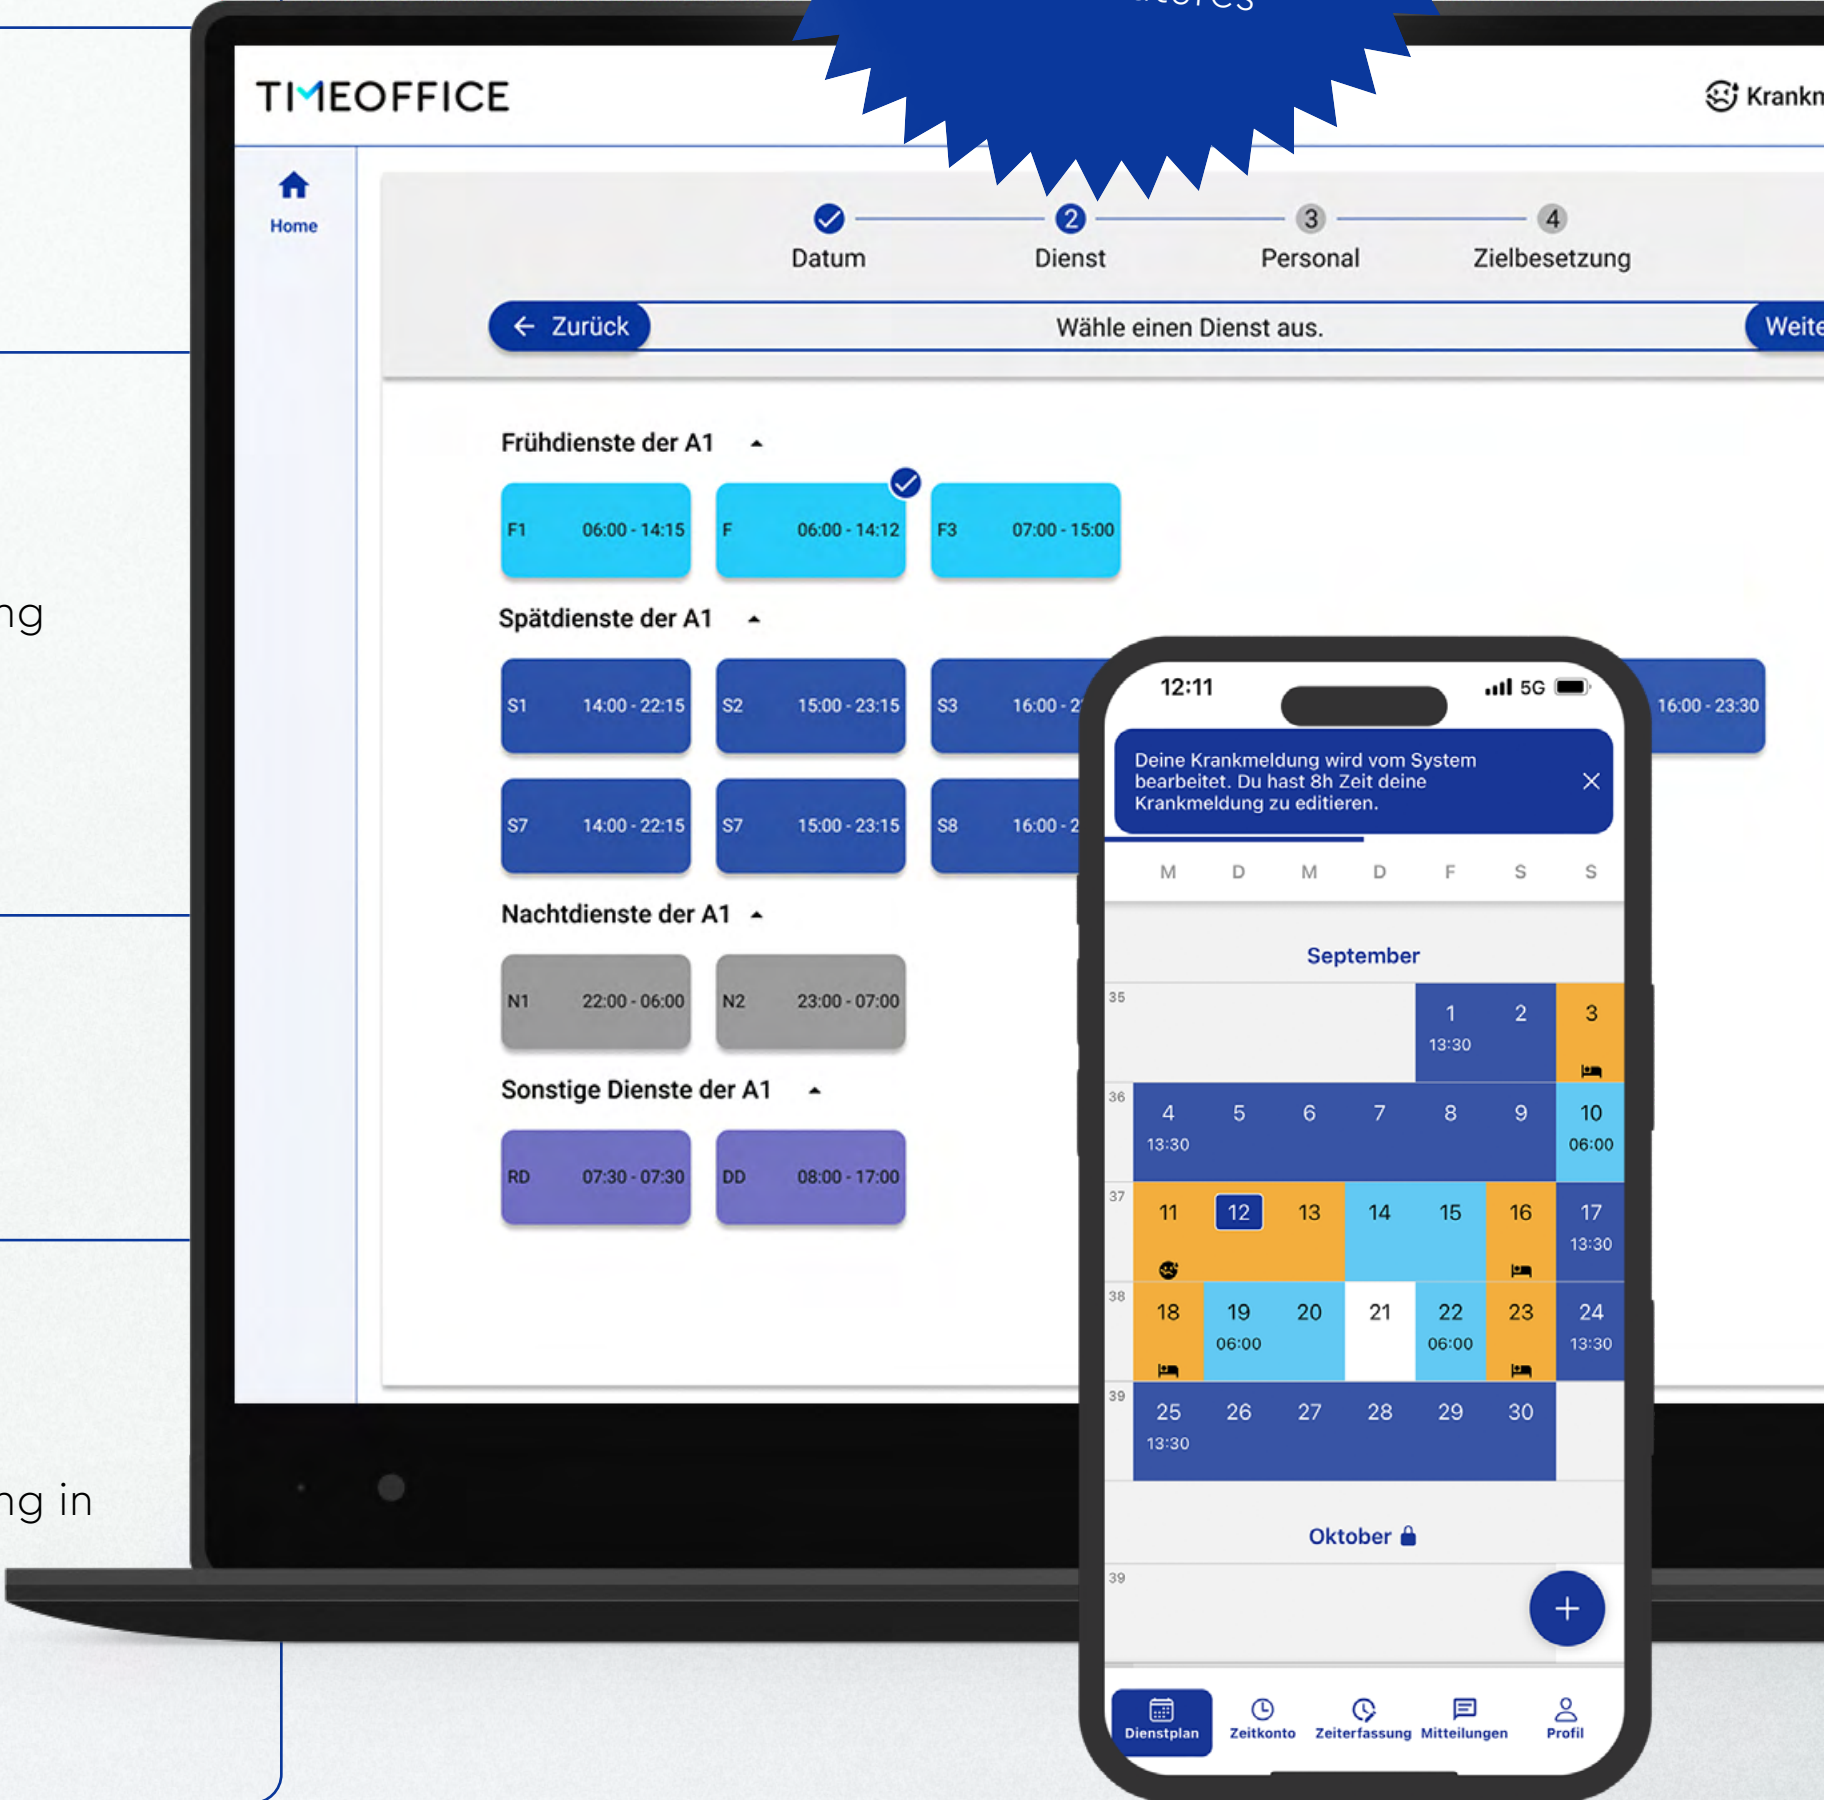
ng

ng in

TIMEOFFICE

Krankn

Home

Datum
2 Dienst
3 Personal
4 Zielbesetzung

Zurück
Wähle einen Dienst aus.
Weite

Frühdienste der A1

F1 06:00 - 14:15
F 06:00 - 14:12
F3 07:00 - 15:00

Spätdienste der A1

S1 14:00 - 22:15
S2 15:00 - 23:15
S3 16:00 - 2
16:00 - 23:30
S7 14:00 - 22:15
S7 15:00 - 23:15
S8 16:00 - 2

Nachtdienste der A1

N1 22:00 - 06:00
N2 23:00 - 07:00

Sonstige Dienste der A1

RD 07:30 - 07:30
DD 08:00 - 17:00

12:11
5G

Deine Krankmeldung wird vom System bearbeitet. Du hast 8h Zeit deine Krankmeldung zu editieren.

| | M | D | M | D | F | S | S |
|---|---|---|---|---|---|---|---|

September

| | | | | | | | |
|---|---|---|---|---|---|---|---|
| 35 | | | | | 1 13:30 | 2 | 3 |
| 36 | 4 13:30 | 5 | 6 | 7 | 8 | 9 | 10 06:00 |
| 37 | 11 | 12 | 13 | 14 | 15 | 16 | 17 13:30 |
| 38 | 18 | 19 06:00 | 20 | 21 | 22 06:00 | 23 | 24 13:30 |
| 39 | 25 13:30 | 26 | 27 | 28 | 29 | 30 | |

Oktober

39

Dienstplan
Zeitkonto
Zeiterfassung
Mitteilungen
Profil